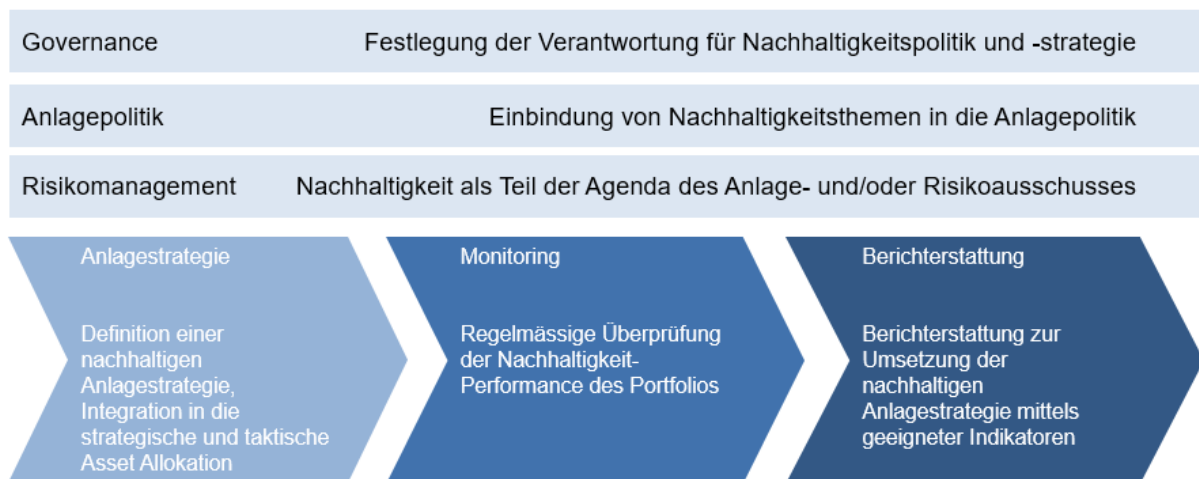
Governance Festlegung der Verantwortung für Nachhaltigkeitspolitik und -strategie

Anlagepolitik Einbindung von Nachhaltigkeitsthemen in die Anlagepolitik

Risikomanagement Nachhaltigkeit als Teil der Agenda des Anlage- und/oder Risikoausschusses

Anlagestrategie

Definition einer nachhaltigen Anlagestrategie, Integration in die strategische und taktische Asset Allokation

Monitoring

Regelmässige Überprüfung der Nachhaltigkeit-Performance des Portfolios

Berichterstattung

Berichterstattung zur Umsetzung der nachhaltigen Anlagestrategie mittels geeigneter Indikatoren